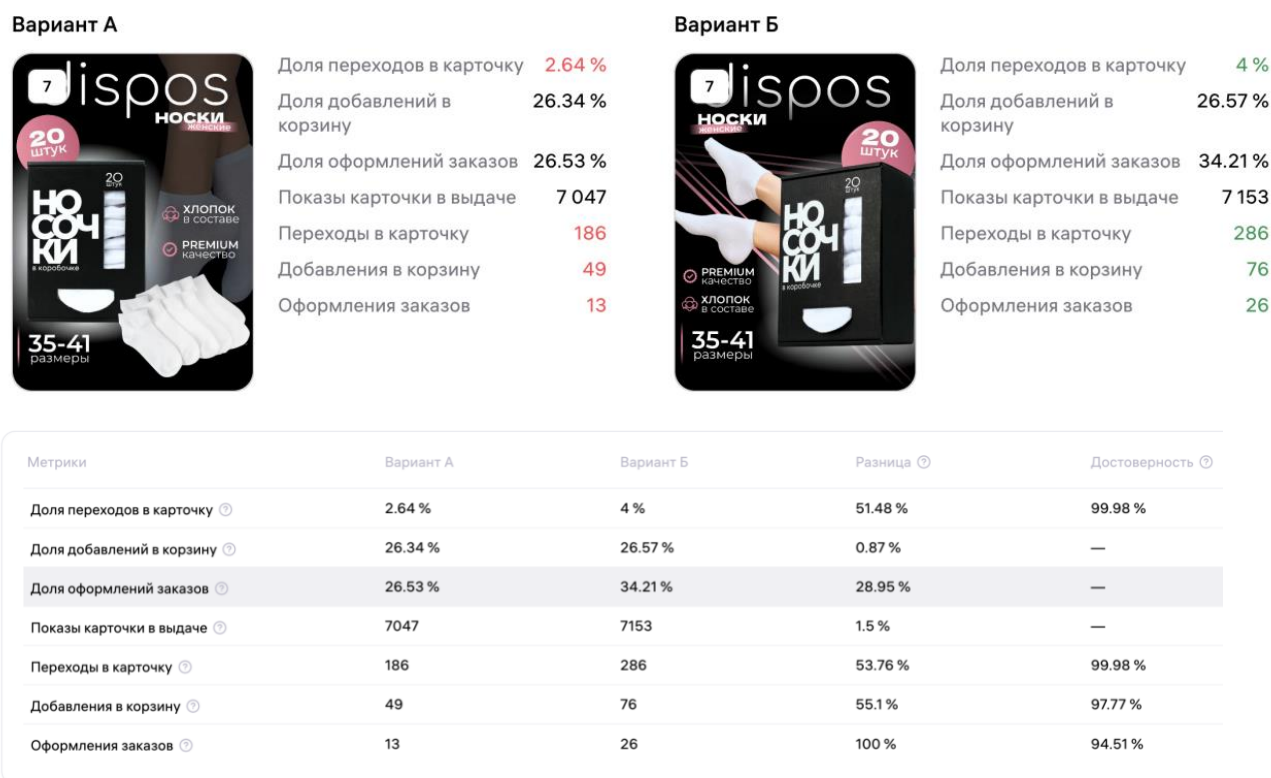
Вариант А

7 dispos
носки женские
20 штук
20 штук
НОСОЧКИ в коробочке
хлопок в составе
PREMIUM качество
35-41 размеры

| Доля переходов в карточку | 2.64 % |
|---|---|
| Доля добавлений в корзину | 26.34 % |
| Доля оформлений заказов | 26.53 % |
| Показы карточки в выдаче | 7 047 |
| Переходы в карточку | 186 |
| Добавления в корзину | 49 |
| Оформления заказов | 13 |

Вариант Б

7 dispos
носки женские
20 штук
20 штук
НОСОЧКИ в коробочке
PREMIUM качество
хлопок в составе
35-41 размеры

| Доля переходов в карточку | 4 % |
|---|---|
| Доля добавлений в корзину | 26.57 % |
| Доля оформлений заказов | 34.21 % |
| Показы карточки в выдаче | 7 153 |
| Переходы в карточку | 286 |
| Добавления в корзину | 76 |
| Оформления заказов | 26 |

| Метрики | Вариант А | Вариант Б | Разница | Достоверность |
|---|---|---|---|---|
| Доля переходов в карточку | 2.64 % | 4 % | 51.48 % | 99.98 % |
| Доля добавлений в корзину | 26.34 % | 26.57 % | 0.87 % | — |
| Доля оформлений заказов | 26.53 % | 34.21 % | 28.95 % | — |
| Показы карточки в выдаче | 7047 | 7153 | 1.5 % | — |
| Переходы в карточку | 186 | 286 | 53.76 % | 99.98 % |
| Добавления в корзину | 49 | 76 | 55.1 % | 97.77 % |
| Оформления заказов | 13 | 26 | 100 % | 94.51 % |